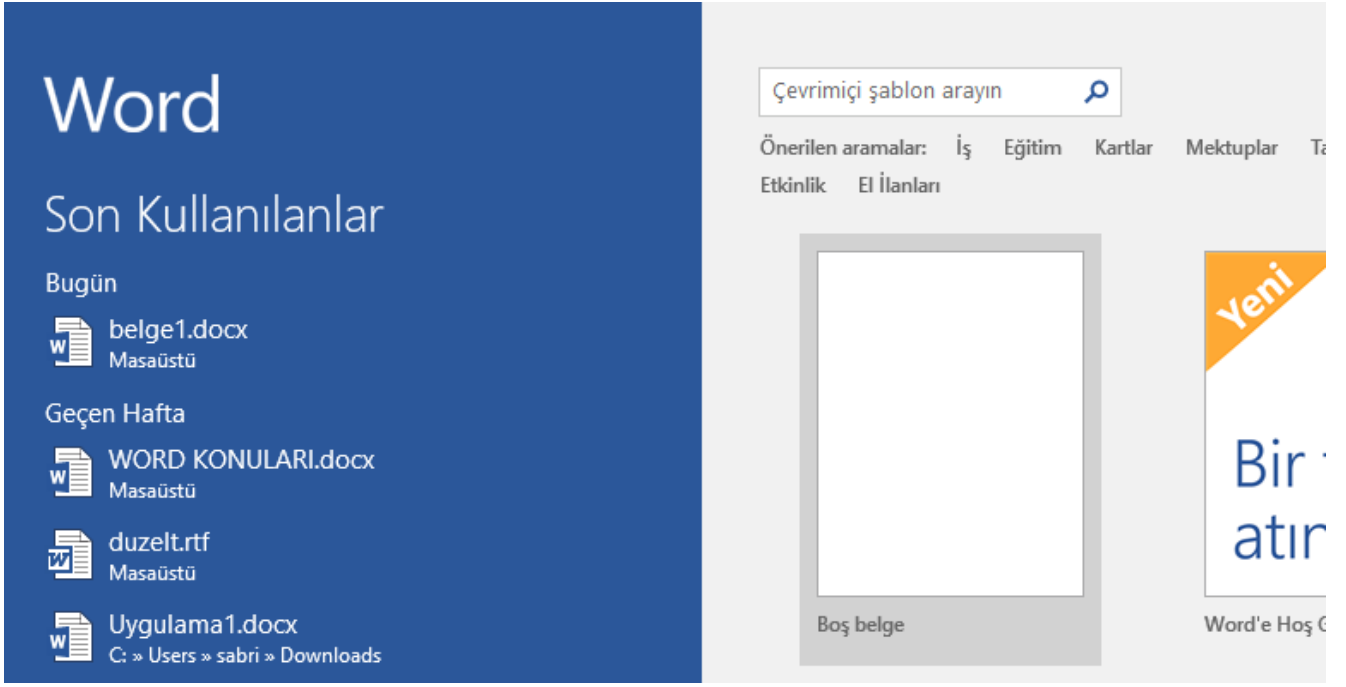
Word

Son Kullanılanlar

Bugün

belge1.docx
Masaüstü

Geçen Hafta

WORD KONULARI.docx
Masaüstü

duzelt.rtf
Masaüstü

Uygulama1.docx
C: » Users » sabri » Downloads

Çevrimiçi şablon arayın

Önerilen aramalar: İş Eğitim Kartlar Mektuplar T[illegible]
Etkinlik El İlanları

Boş belge

Yeni

Bir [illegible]
atır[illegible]

Word'e Hoş G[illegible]